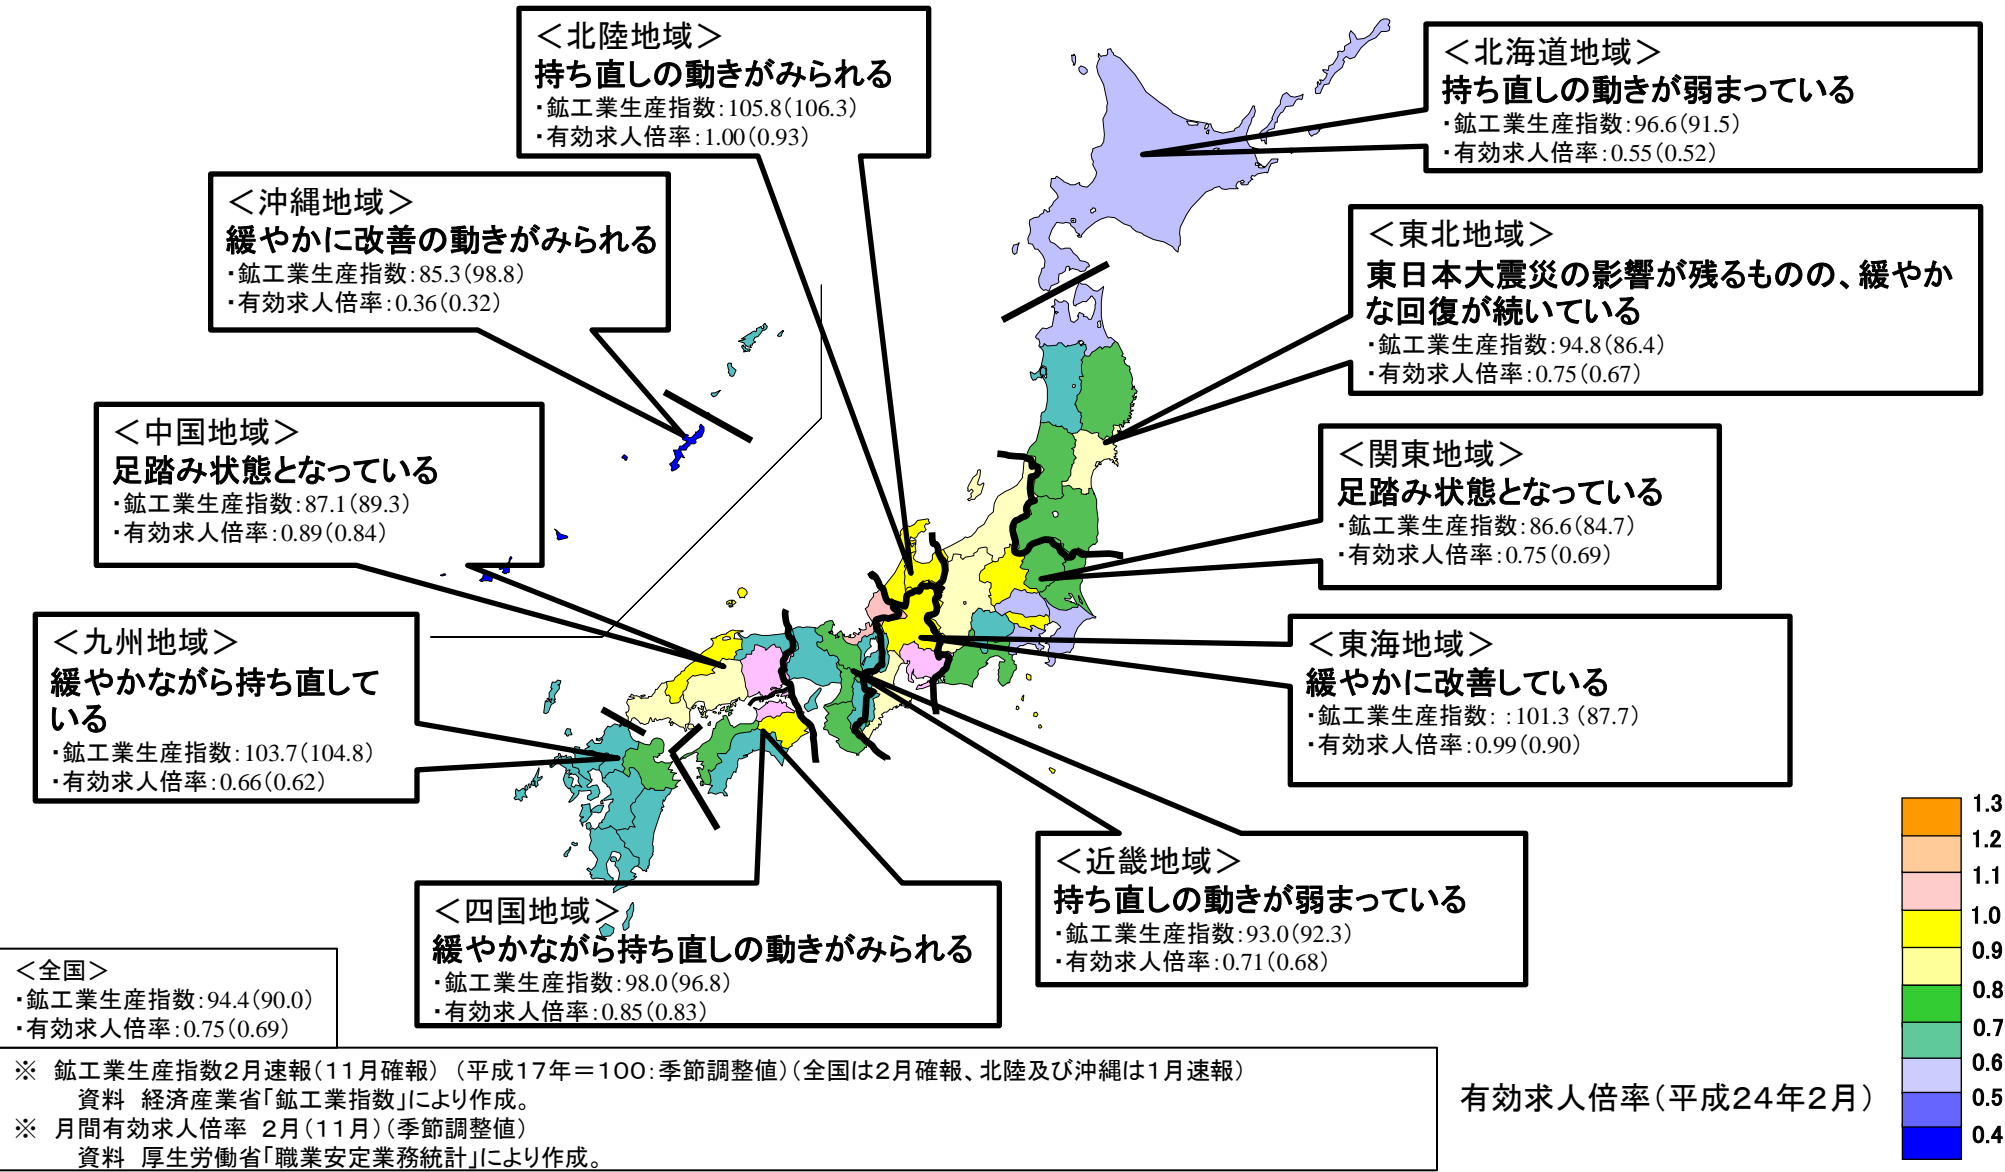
＜北陸地域＞
持ち直しの動きがみられる
・鉱工業生産指数:105.8(106.3)
・有効求人倍率:1.00(0.93)

＜北海道地域＞
持ち直しの動きが弱まっている
・鉱工業生産指数:96.6(91.5)
・有効求人倍率:0.55(0.52)

＜沖縄地域＞
緩やかに改善の動きがみられる
・鉱工業生産指数:85.3(98.8)
・有効求人倍率:0.36(0.32)

＜東北地域＞
東日本大震災の影響が残るものの、緩やかな回復が続いている
・鉱工業生産指数:94.8(86.4)
・有効求人倍率:0.75(0.67)

＜中国地域＞
足踏み状態となっている
・鉱工業生産指数:87.1(89.3)
・有効求人倍率:0.89(0.84)

＜関東地域＞
足踏み状態となっている
・鉱工業生産指数:86.6(84.7)
・有効求人倍率:0.75(0.69)

＜九州地域＞
緩やかながら持ち直している
・鉱工業生産指数:103.7(104.8)
・有効求人倍率:0.66(0.62)

＜東海地域＞
緩やかに改善している
・鉱工業生産指数: :101.3 (87.7)
・有効求人倍率:0.99(0.90)

＜近畿地域＞
持ち直しの動きが弱まっている
・鉱工業生産指数:93.0(92.3)
・有効求人倍率:0.71(0.68)

＜四国地域＞
緩やかながら持ち直しの動きがみられる
・鉱工業生産指数:98.0(96.8)
・有効求人倍率:0.85(0.83)

＜全国＞
・鉱工業生産指数:94.4(90.0)
・有効求人倍率:0.75(0.69)

※ 鉱工業生産指数2月速報(11月確報) (平成17年＝100:季節調整値)(全国は2月確報、北陸及び沖縄は1月速報)
資料 経済産業省「鉱工業指数」により作成。
※ 月間有効求人倍率 2月(11月)(季節調整値)
資料 厚生労働省「職業安定業務統計」により作成。

有効求人倍率(平成24年2月)

1.3
1.2
1.1
1.0
0.9
0.8
0.7
0.6
0.5
0.4